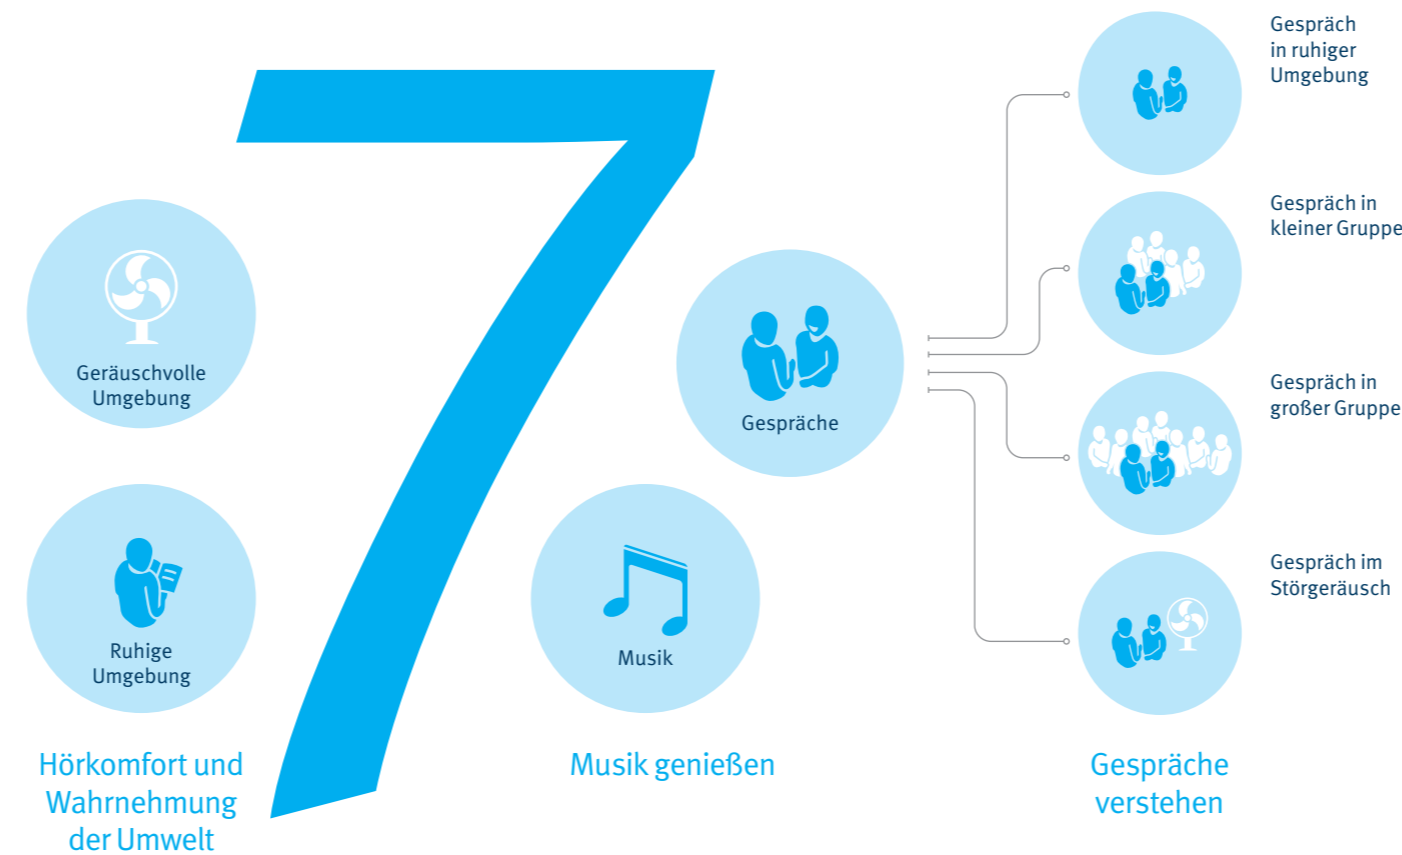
7

Geräuschvolle Umgebung

Ruhige Umgebung

Hörkomfort und Wahrnehmung der Umwelt

Gespräche

Musik

Musik genießen

Gespräch in ruhiger Umgebung

Gespräch in kleiner Gruppe

Gespräch in großer Gruppe

Gespräch im Störgeräusch

Gespräche verstehen